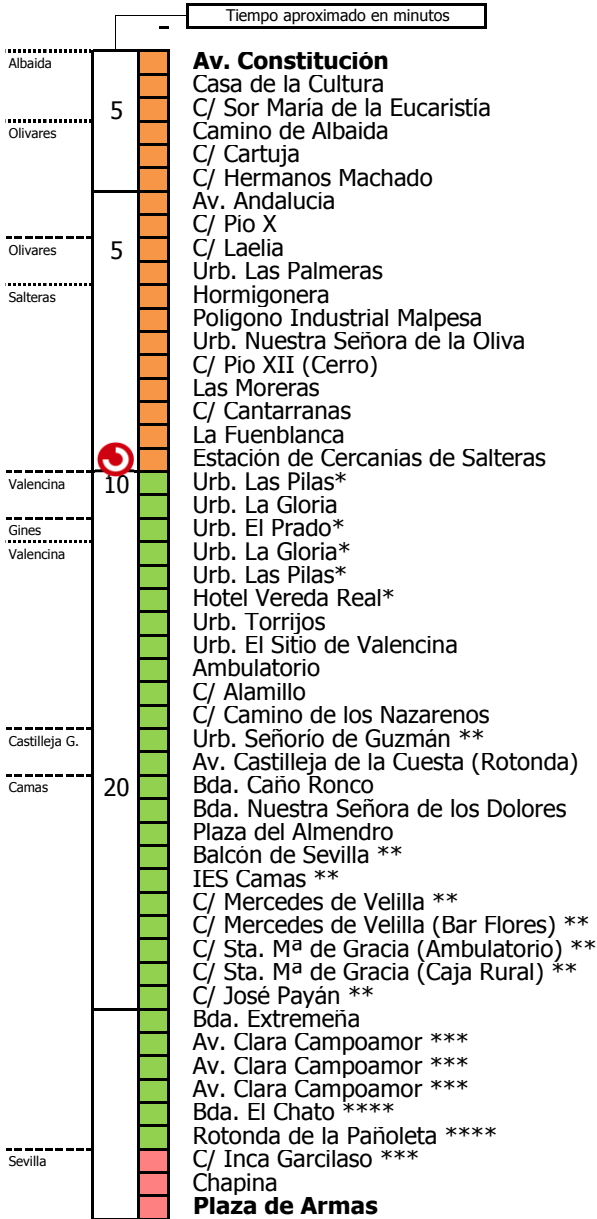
- Tiempo aproximado en minutos

Albaida
Olivares
5
Av. Constitución
Casa de la Cultura
C/ Sor María de la Eucaristía
Camino de Albaida
C/ Cartuja
C/ Hermanos Machado
Av. Andalucia
Olivares
5
C/ Pio X
C/ Laelia
Urb. Las Palmeras
Salteras
Hormigonera
Poligono Industrial Malpesa
Urb. Nuestra Señora de la Oliva
C/ Pio XII (Cerro)
Las Moreras
C/ Cantarranas
La Fuenblanca
Estación de Cercanias de Salteras
Valencina
10
Urb. Las Pilas*
Urb. La Gloria
Gines
Urb. El Prado*
Valencina
Urb. La Gloria*
Urb. Las Pilas*
Hotel Vereda Real*
Urb. Torrijos
Urb. El Sitio de Valencina
Ambulatorio
C/ Alamillo
C/ Camino de los Nazarenos
Castilleja G.
Urb. Señorío de Guzmán **
Av. Castilleja de la Cuesta (Rotonda)
Camas
20
Bda. Caño Ronco
Bda. Nuestra Señora de los Dolores
Plaza del Almendro
Balcón de Sevilla **
IES Camas **
C/ Mercedes de Velilla **
C/ Mercedes de Velilla (Bar Flores) **
C/ Sta. Mª de Gracia (Ambulatorio) **
C/ Sta. Mª de Gracia (Caja Rural) **
C/ José Payán **
Bda. Extremeña
Av. Clara Campoamor ***
Av. Clara Campoamor ***
Av. Clara Campoamor ***
Bda. El Chato ****
Rotonda de la Pañoleta ****
Sevilla
C/ Inca Garcilaso ***
Chapina
Plaza de Armas